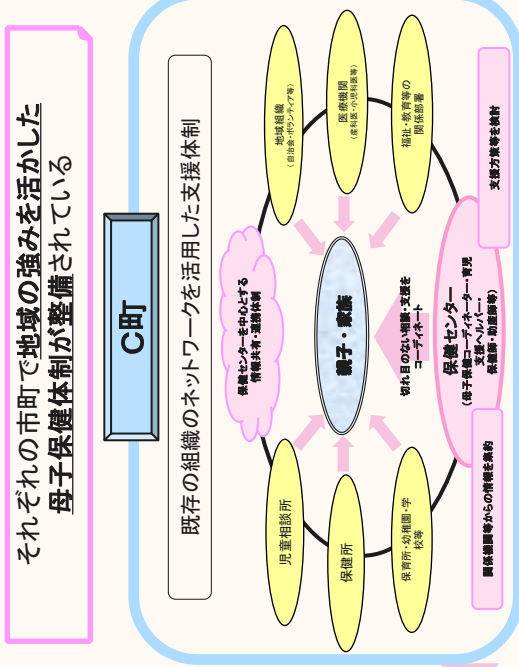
それぞれの市町で地域の強みを活かした母子保健体制が整備されている

C町

既存の組織のネットワークを活用した支援体制

地域組織
（自治会・ボランティア等）

医療機関
（産科医・小児科医等）

福祉・教育等の関係部署

支援方策等を検討

保健センターを中心とする情報共有・連携体制

親子・家族

切れ目のない相談・支援をコーディネート

保健センター
（母子保健コーディネーター・育児支援ヘルパー・保健師・助産師等）

関係機関等からの情報を集約

児童相談所

保健所

保育所・幼稚園・学校等